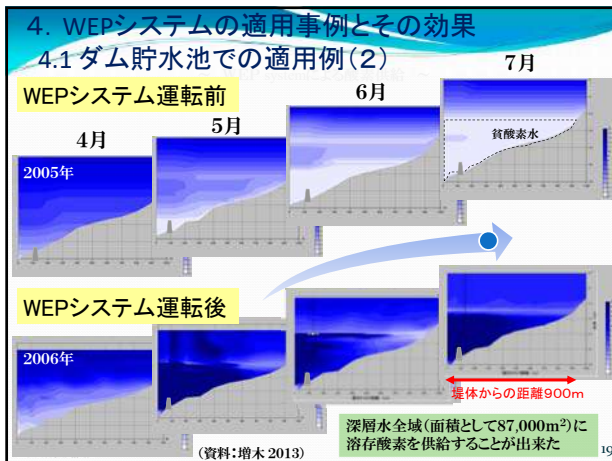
4. WEPシステムの適用事例とその効果
4.1 ダム貯水池での適用例（2）

WEPシステム運転前

4月

5月

6月

7月

2005年

貧酸素水

WEPシステム運転後

2006年

堤体からの距離900m

深層水全域（面積として87,000m$^2$）に溶存酸素を供給することが出来た

（資料：増木 2013）

19